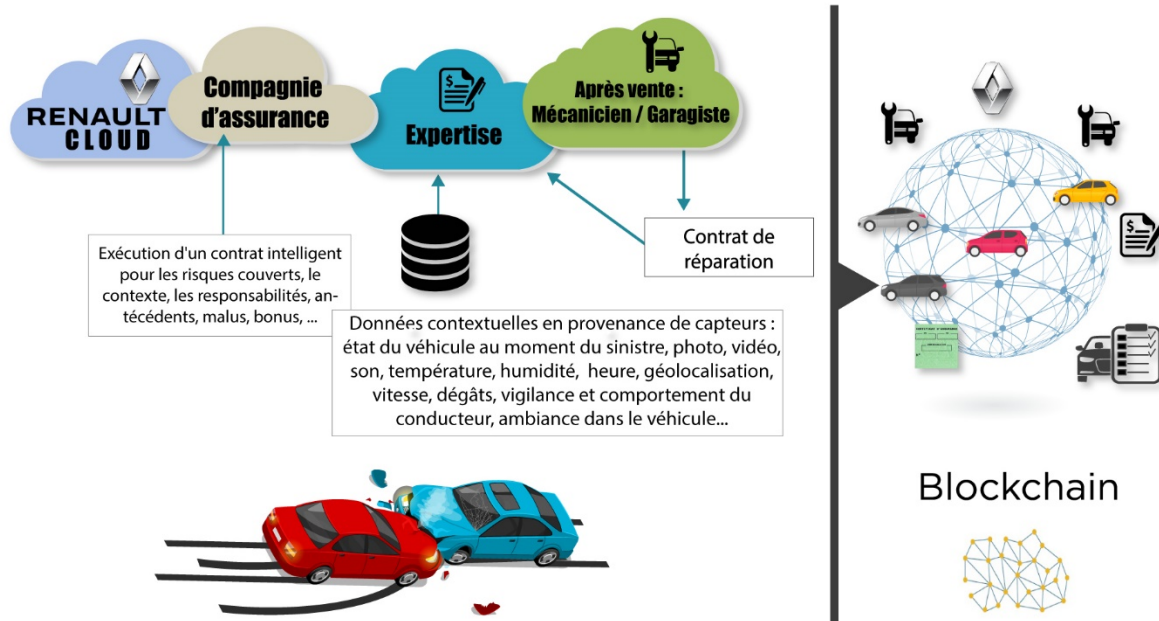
RENAULT CLOUD

Compagnie d'assurance

Expertise

Après vente : Mécanicien / Garagiste

Exécution d'un contrat intelligent pour les risques couverts, le contexte, les responsabilités, antécédents, malus, bonus, ...

Contrat de réparation

Données contextuelles en provenance de capteurs : état du véhicule au moment du sinistre, photo, vidéo, son, température, humidité, heure, géolocalisation, vitesse, dégâts, vigilance et comportement du conducteur, ambiance dans le véhicule...

Blockchain